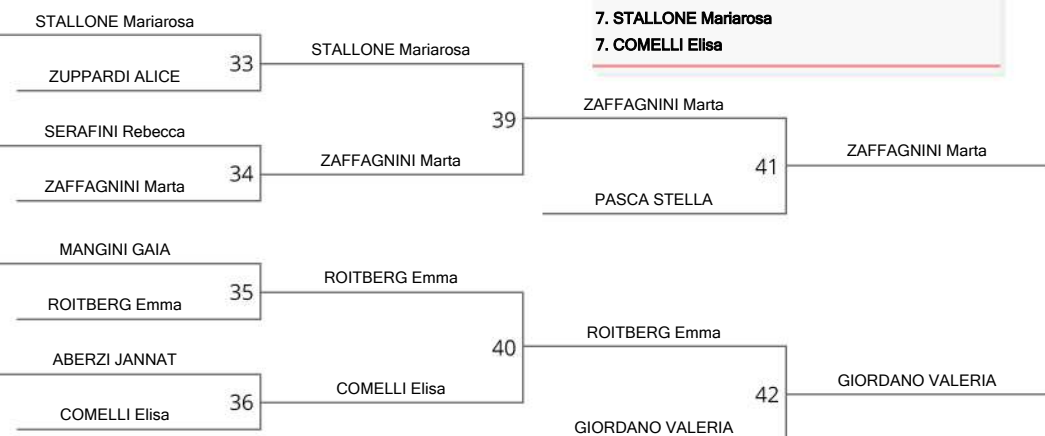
7. STALLONE Mariarosa
7. COMELLI Elisa

STALLONE Mariarosa
ZUPPARDI ALICE
33
STALLONE Mariarosa
SERAFINI Rebecca
ZAFFAGNINI Marta
34
ZAFFAGNINI Marta
39
ZAFFAGNINI Marta
PASCA STELLA
41
ZAFFAGNINI Marta

MANGINI GAIA
ROITBERG Emma
35
ROITBERG Emma
ABERZI JANNAT
COMELLI Elisa
36
COMELLI Elisa
40
ROITBERG Emma
GIORDANO VALERIA
42
GIORDANO VALERIA